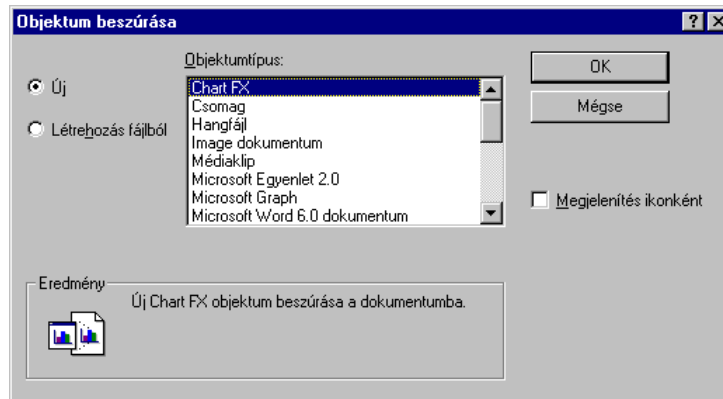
Objektum beszúrása

? ×

Objektumtípus:

Új

Létrehozás fájlból

Chart FX
Csomag
Hangfájl
Image dokumentum
Médiaklip
Microsoft Egyenlet 2.0
Microsoft Graph
Microsoft Word 6.0 dokumentum

OK

Mégse

Megjelenítés ikonként

Eredmény

Új Chart FX objektum beszúrása a dokumentumba.